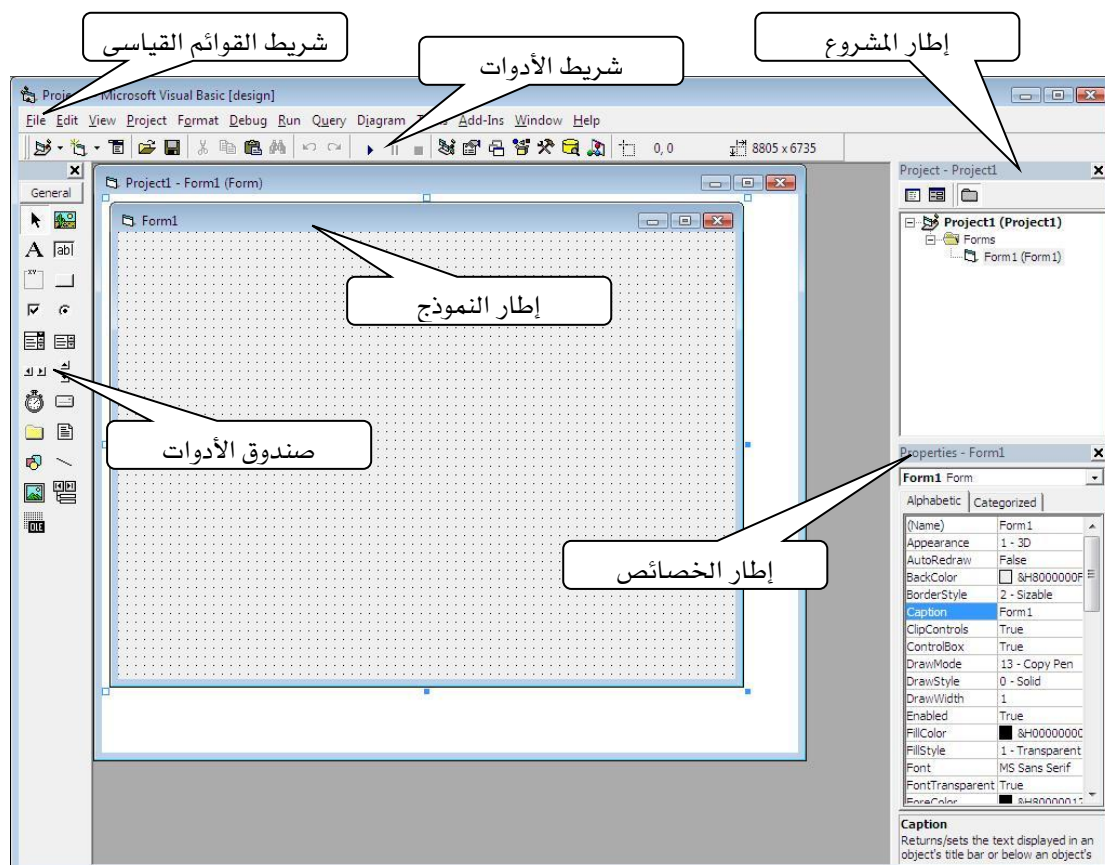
شريط القوائم القياسى

شريط الأدوات

إطار المشروع

Proje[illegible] Microsoft Visual Basic [design]

File Edit View Project Format Debug Run Query Diagram T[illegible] Add-Ins Window Help

0, 0

8805 x 6735

General

Project1 - Form1 (Form)

Form1

إطار النموذج

صندوق الأدوات

Project - Project1

Project1 (Project1)

Forms

Form1 (Form1)

Properties - Form1

Form1 Form

Alphabetic | Categorized

إطار الخصائص

| | |
|---|---|
| (Name) | Form1 |
| Appearance | 1 - 3D |
| AutoRedraw | False |
| BackColor | &H8000000F |
| BorderStyle | 2 - Sizable |
| Caption | Form1 |
| ClipControls | True |
| ControlBox | True |
| DrawMode | 13 - Copy Pen |
| DrawStyle | 0 - Solid |
| DrawWidth | 1 |
| Enabled | True |
| FillColor | &H0000000C |
| FillStyle | 1 - Transparent |
| Font | MS Sans Serif |
| FontTransparent | True |
| ForeColor | &H8000001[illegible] |

Caption
Returns/sets the text displayed in an object's title bar or below an object's